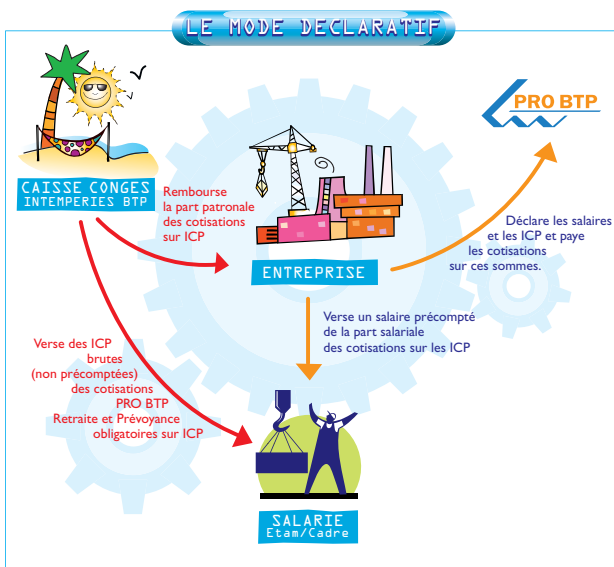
LE MODE DECLARATIF

CAISSE CONGES INTEMPERIES BTP

Rembourse la part patronale des cotisations sur ICP

ENTREPRISE

PRO BTP

Déclare les salaires et les ICP et paye les cotisations sur ces sommes.

Verse un salaire précompté de la part salariale des cotisations sur les ICP

Verse des ICP brutes (non précomptées) des cotisations PRO BTP Retraite et Prévoyance obligatoires sur ICP

SALARIE Etam/Cadre